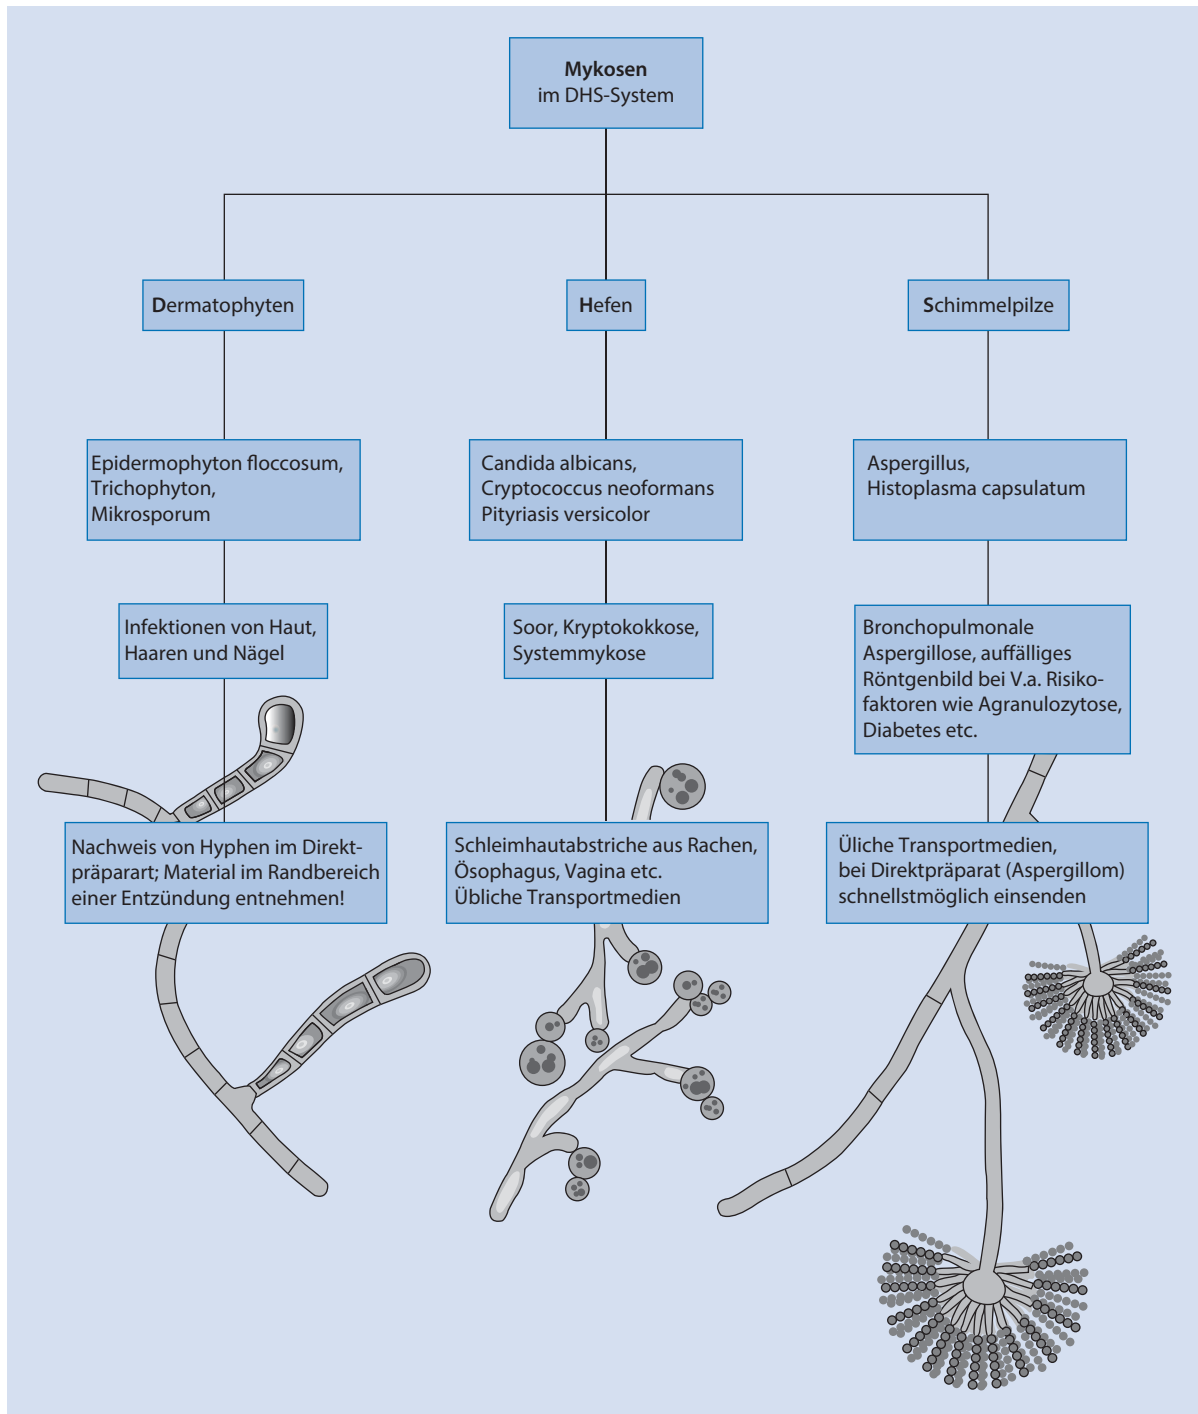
**Mykosen**
im DHS-System

**D**ermatophyten

**H**efen

**S**chimmelpilze

Epidermophyton floccosum, Trichophyton, Mikrosporum

Candida albicans, Cryptococcus neoformans Pityriasis versicolor

Aspergillus, Histoplasma capsulatum

Infektionen von Haut, Haaren und Nägel

Soor, Kryptokokkose, Systemmykose

Bronchopulmonale Aspergillose, auffälliges Röntgenbild bei V.a. Risikofaktoren wie Agranulozytose, Diabetes etc.

Nachweis von Hyphen im Direktpräparart; Material im Randbereich einer Entzündung entnehmen!

Schleimhautabstriche aus Rachen, Ösophagus, Vagina etc. Übliche Transportmedien

Üliche Transportmedien, bei Direktpräparat (Aspergillom) schnellstmöglich einsenden